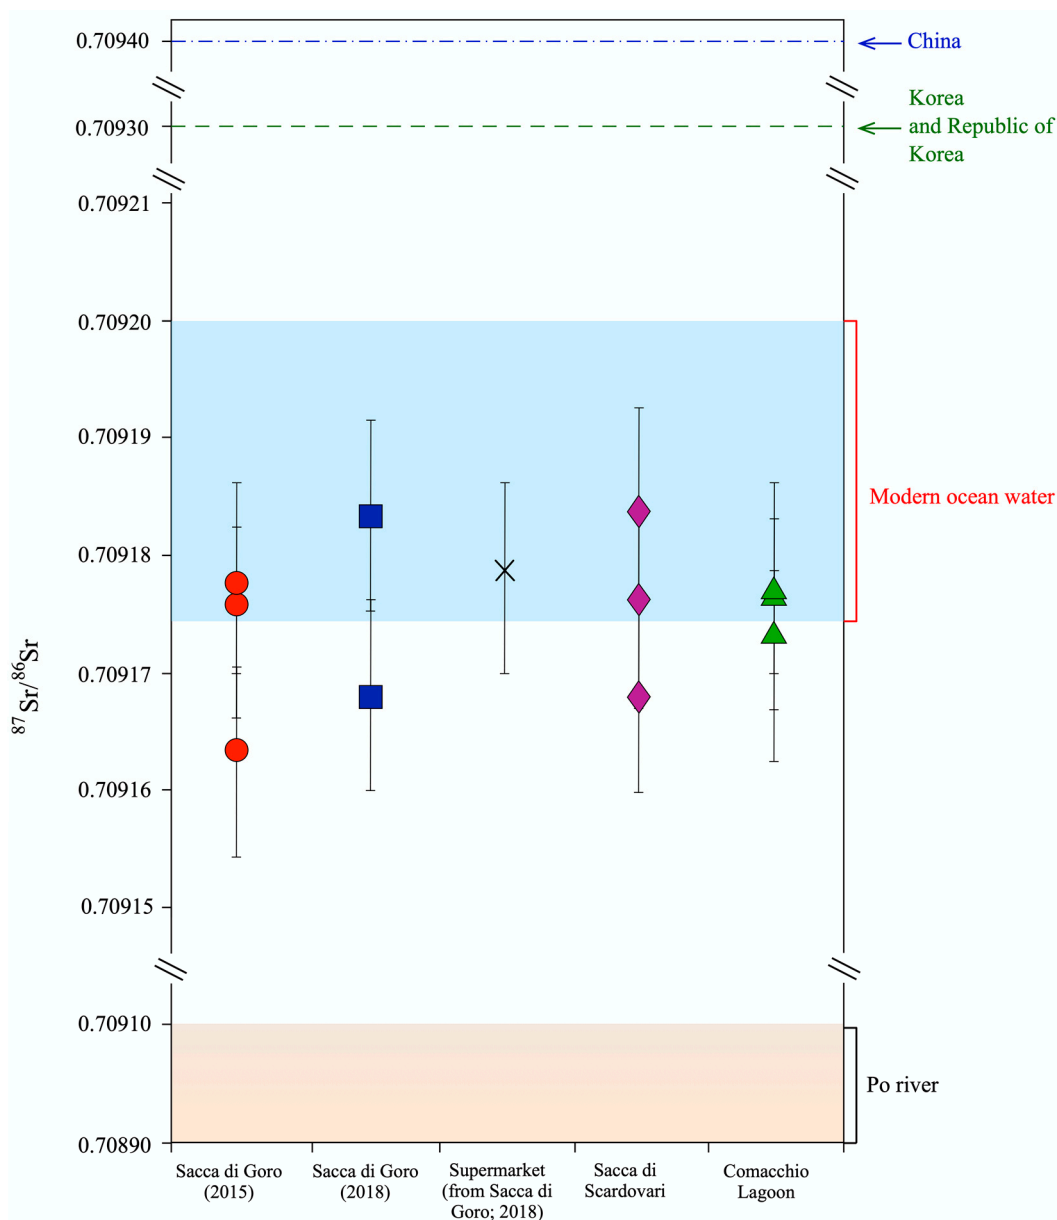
0.70940
China
0.70930
Korea and Republic of Korea
0.70921
0.70920
0.70919
0.70918
0.70917
0.70916
0.70915
0.70910
0.70890
Modern ocean water
Po river
$^{87}Sr/^{86}Sr$
Sacca di Goro (2015)
Sacca di Goro (2018)
Supermarket (from Sacca di Goro; 2018)
Sacca di Scardovari
Comacchio Lagoon